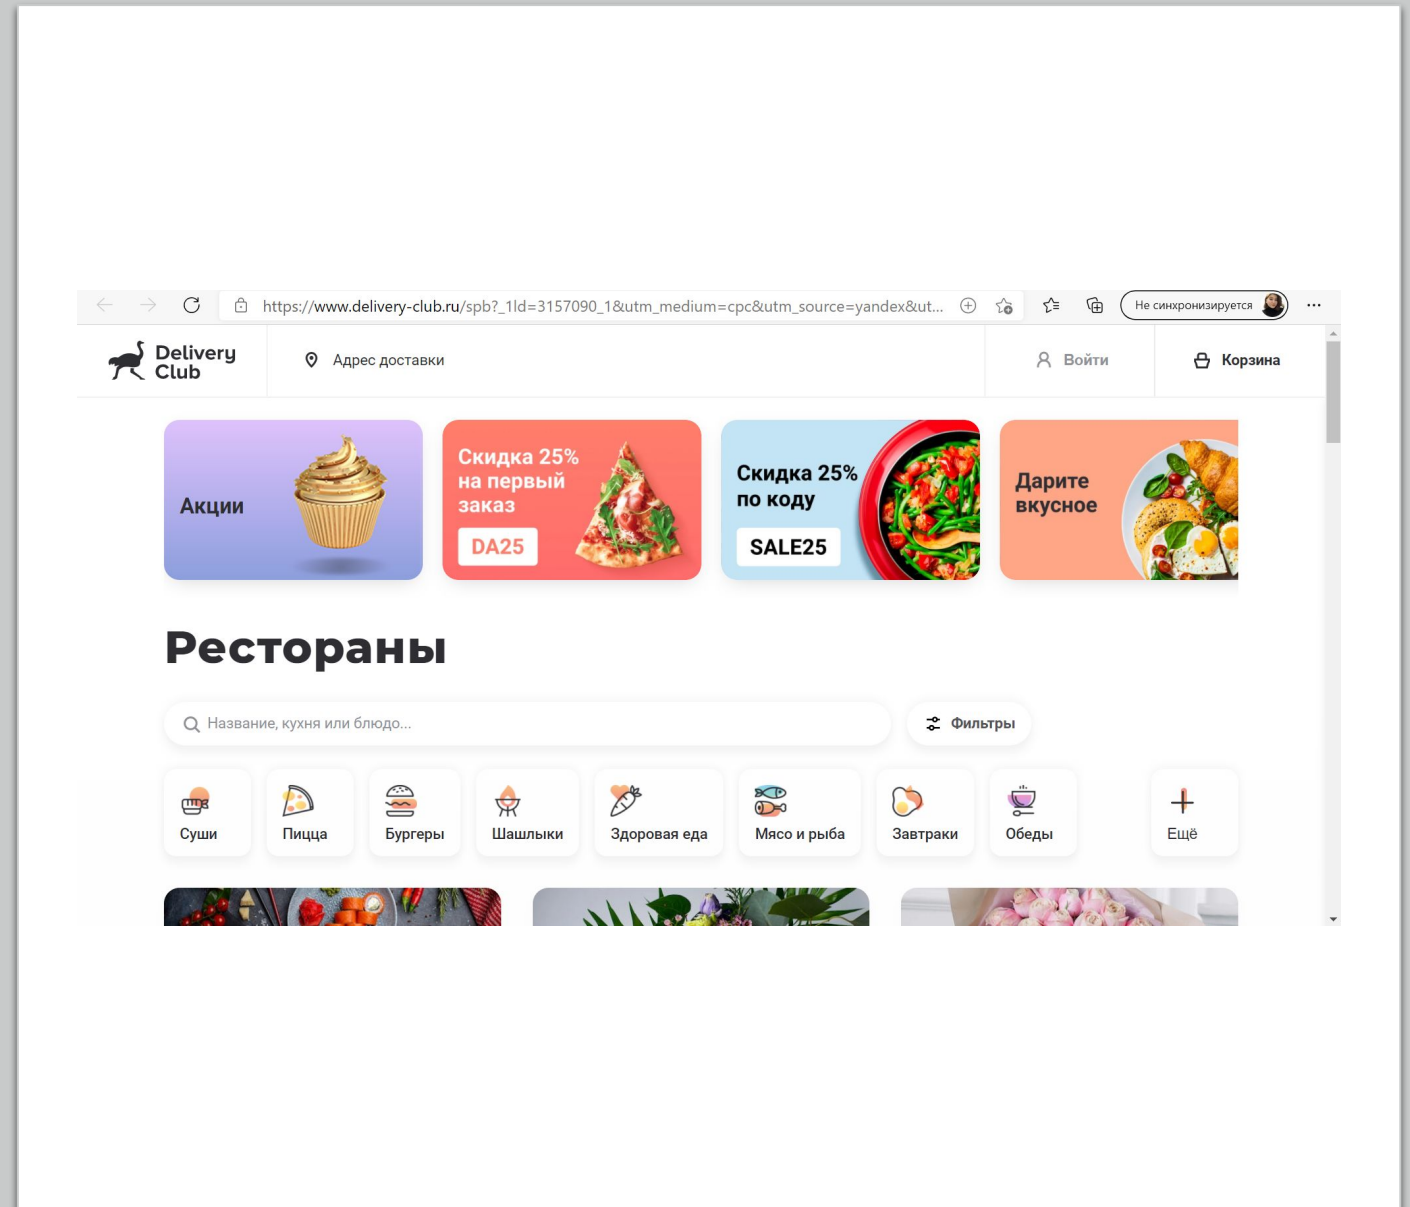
https://www.delivery-club.ru/spb?_1ld=3157090_1&utm_medium=cpc&utm_source=yandex&ut...

Не синхронизируется

Delivery Club

Адрес доставки

Войти

Корзина

Акции

Скидка 25% на первый заказ

DA25

Скидка 25% по коду

SALE25

Дарите вкусное

Рестораны

Название, кухня или блюдо...

Фильтры

Суши

Пицца

Бургеры

Шашлыки

Здоровая еда

Мясо и рыба

Завтраки

Обеды

Ещё